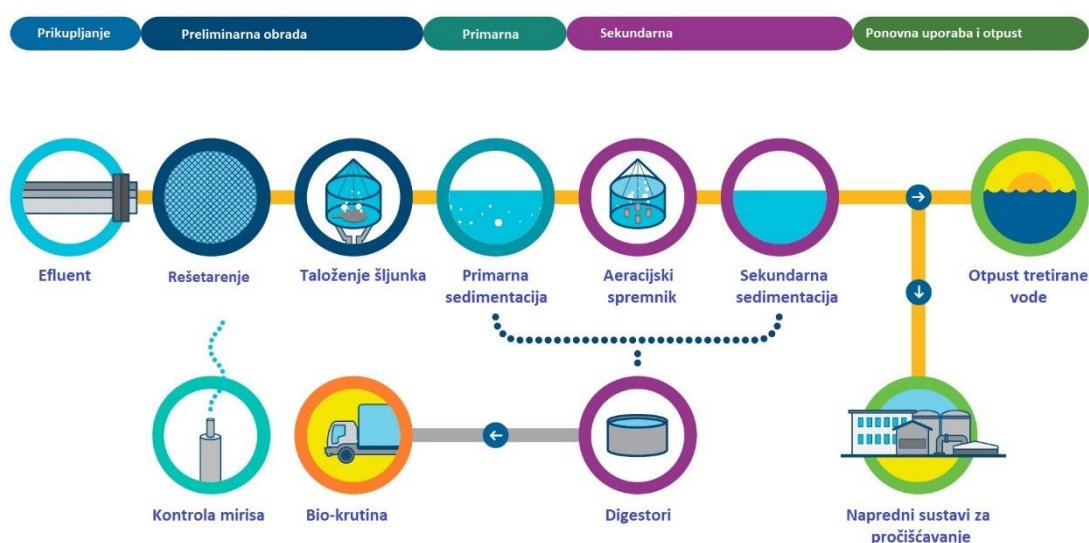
Prikupljanje
Preliminarna obrada
Primarna
Sekundarna
Ponovna uporaba i otpust

Efluent
Rešetarenje
Taloženje šljunka
Primarna sedimentacija
Aeracijski spremnik
Sekundarna sedimentacija
Otpust tretirane vode

Kontrola mirisa
Bio-krutina
Digestori
Napredni sustavi za pročišćavanje